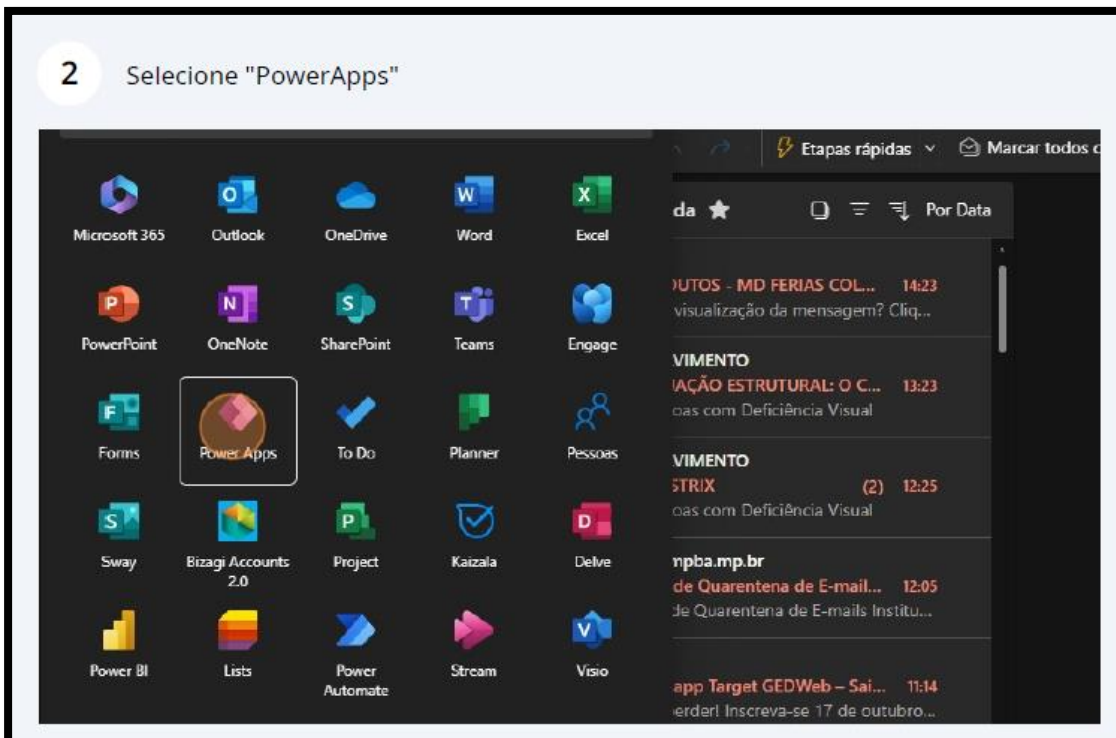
2 Selecione "PowerApps"

Etapas rápidas
Marcar todos c

da
Por Data

Microsoft 365
Outlook
OneDrive
Word
Excel

PowerPoint
OneNote
SharePoint
Teams
Engage

Forms
Power Apps
To Do
Planner
Pessoas

Sway
Bizagi Accounts 2.0
Project
Kaizala
Delve

Power BI
Lists
Power Automate
Stream
Visio

UTOS - MD FERIAS COL... 14:23
visualização da mensagem? Cliq...

VIMENTO
AÇÃO ESTRUTURAL: O C... 13:23
oas com Deficiência Visual

VIMENTO
STRIX (2) 12:25
oas com Deficiência Visual

npba.mp.br
de Quarentena de E-mail... 12:05
de Quarentena de E-mails Institu...

app Target GEDWeb – Sai... 11:14
erder! Inscreva-se 17 de outubro...